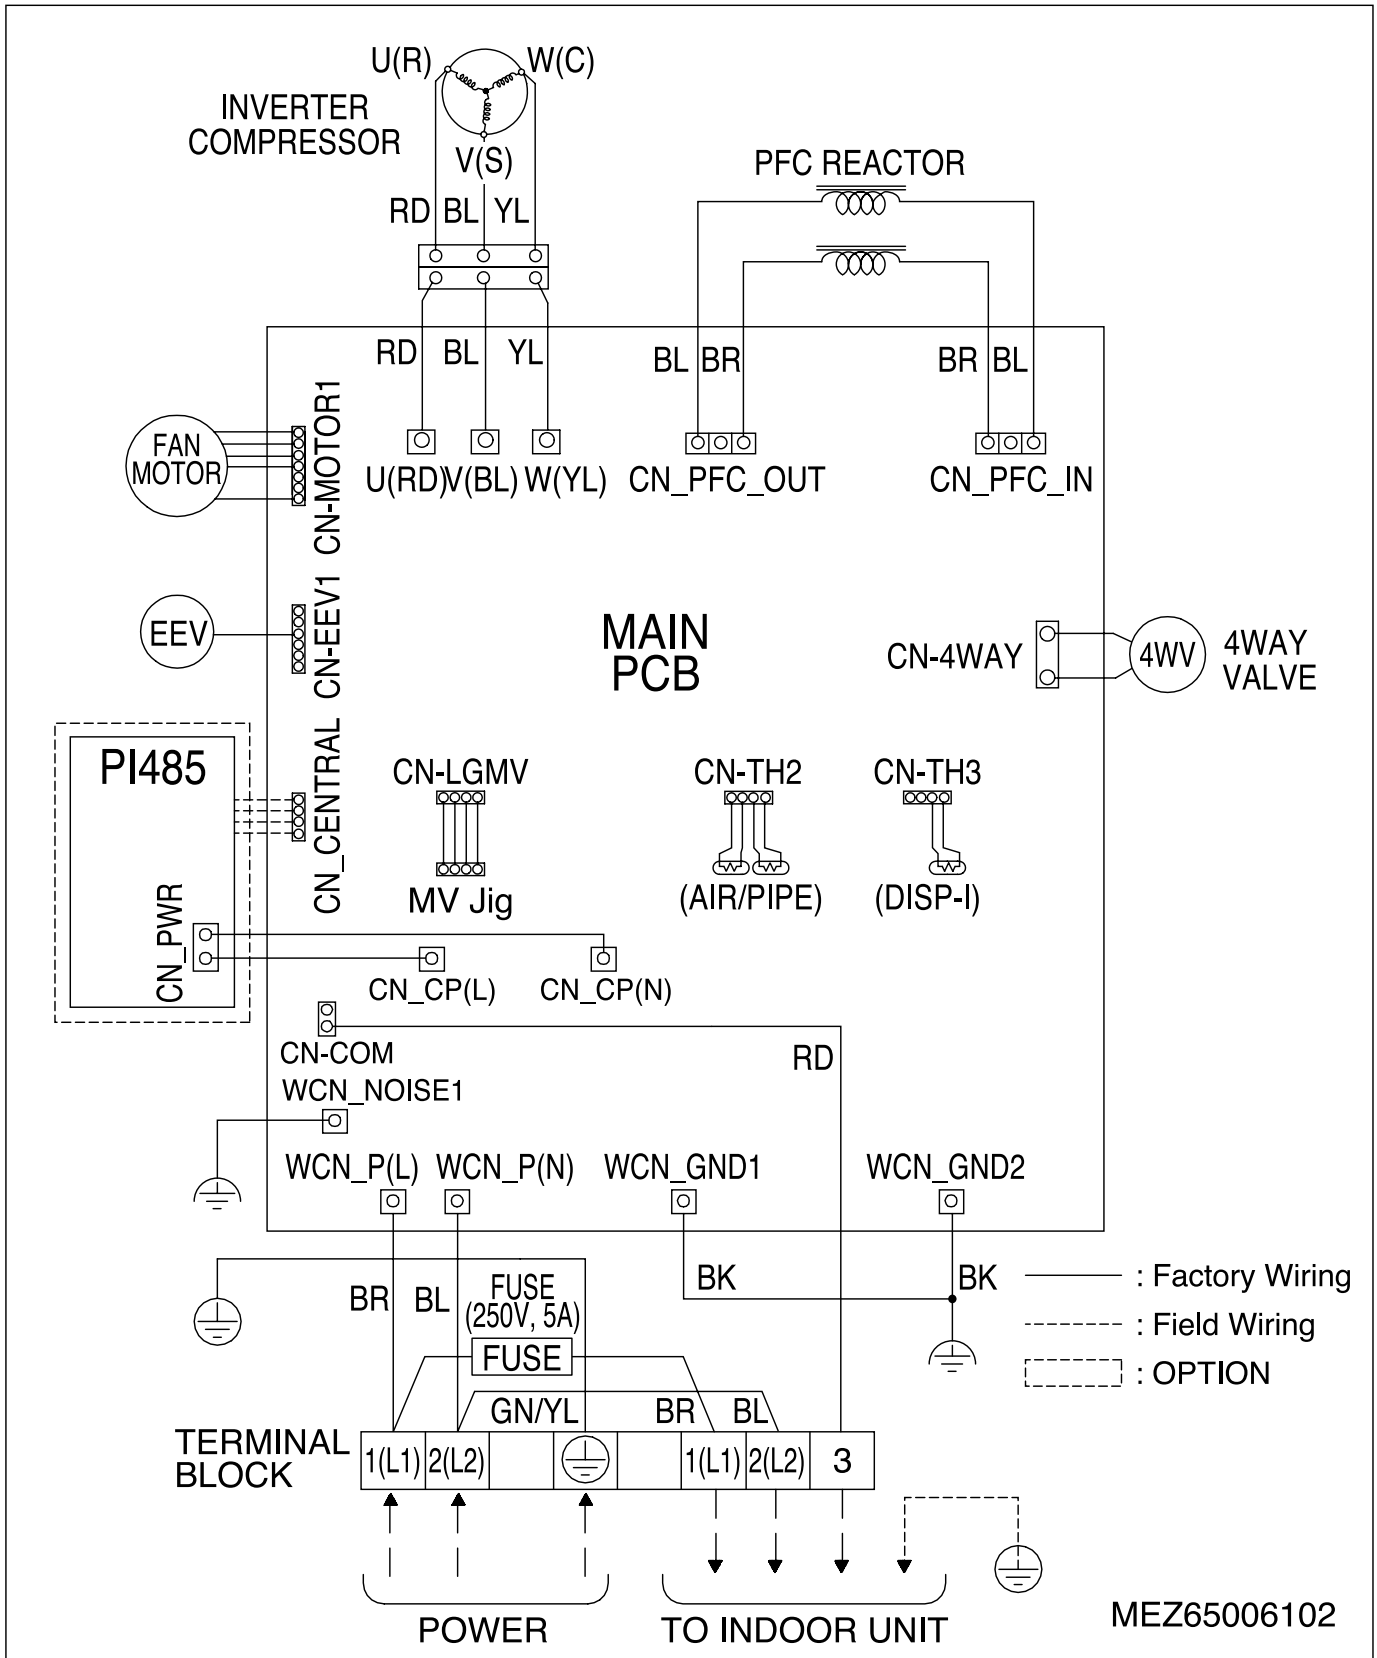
U(R)
W(C)
INVERTER COMPRESSOR
V(S)
RD BL YL
PFC REACTOR
RD BL YL
BL BR
BR BL
FAN MOTOR
CN-MOTOR1
U(RD) V(BL) W(YL)
CN_PFC_OUT
CN_PFC_IN
EEV
CN-EEV1
MAIN PCB
CN-4WAY
4WV
4WAY VALVE
PI485
CN_CENTRAL
CN-LGMV
MV Jig
CN-TH2
(AIR/PIPE)
CN-TH3
(DISP-I)
CN_PWR
CN_CP(L)
CN_CP(N)
CN-COM
RD
WCN_NOISE1
WCN_P(L)
WCN_P(N)
WCN_GND1
WCN_GND2
BR
BL
FUSE (250V, 5A)
FUSE
BK
BK
: Factory Wiring
: Field Wiring
: OPTION
GN/YL
BR
BL
TERMINAL BLOCK
1(L1)
2(L2)
1(L1)
2(L2)
3
POWER
TO INDOOR UNIT
MEZ65006102